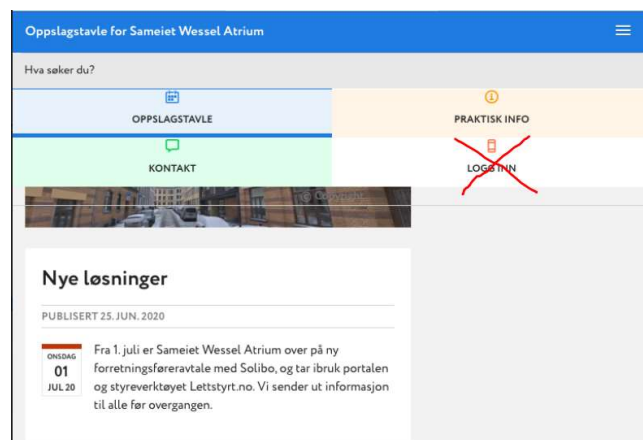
Oppslagstavle for Sameiet Wessel Atrium

Hva søker du?

OPPSLAGSTAVLE

PRAKTISK INFO

KONTAKT

LOGG INN

Nye løsninger

PUBLISERT 25. JUN. 2020

ONSDAG
01
JUL 20

Fra 1. juli er Sameiet Wessel Atrium over på ny forretningsføreravtale med Solibo, og tar ibruk portalen og styreverktøyet Lettstyrt.no. Vi sender ut informasjon til alle før overgangen.